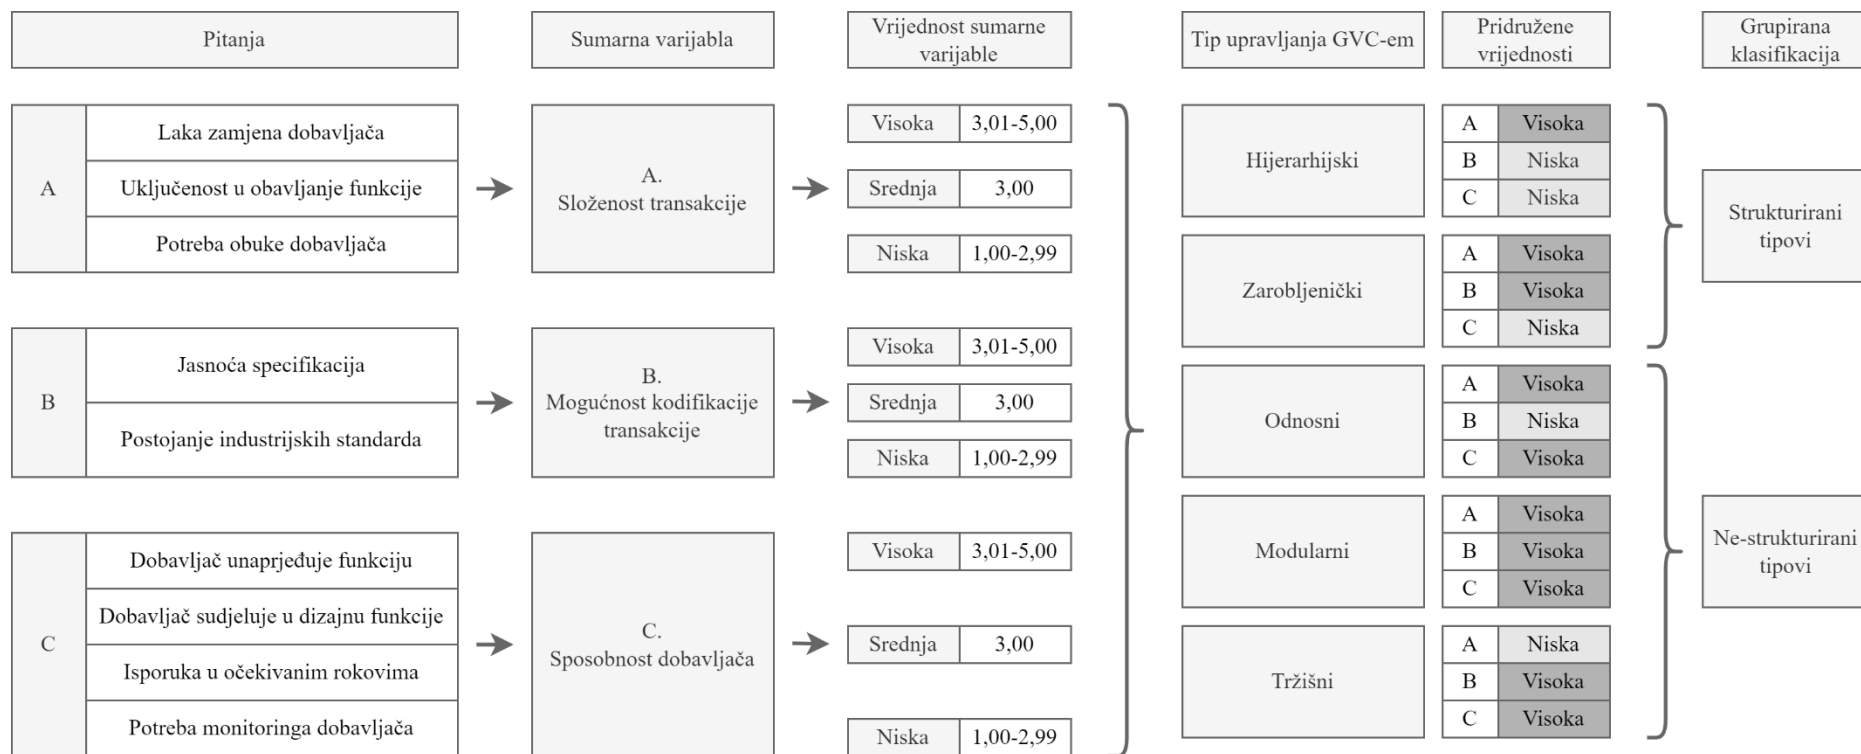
Pitanja

Sumarna varijabla

Vrijednost sumarne varijable

Tip upravljanja GVC-em

Pridružene vrijednosti

Grupirana klasifikacija

A

Laka zamjena dobavljača

Uključenost u obavljanje funkcije

Potreba obuke dobavljača

A. Složenost transakcije

| Visoka | 3,01-5,00 |
|---|---|
| Srednja | 3,00 |
| Niska | 1,00-2,99 |

B

Jasnoća specifikacija

Postojanje industrijskih standarda

B. Mogućnost kodifikacije transakcije

| Visoka | 3,01-5,00 |
|---|---|
| Srednja | 3,00 |
| Niska | 1,00-2,99 |

C

Dobavljač unaprjeđuje funkciju

Dobavljač sudjeluje u dizajnu funkcije

Isporuka u očekivanim rokovima

Potreba monitoringa dobavljača

C. Sposobnost dobavljača

| Visoka | 3,01-5,00 |
|---|---|
| Srednja | 3,00 |
| Niska | 1,00-2,99 |

Hijerarhijski

| A | Visoka |
|---|---|
| B | Niska |
| C | Niska |

Zarobljenički

| A | Visoka |
|---|---|
| B | Visoka |
| C | Niska |

Odnosni

| A | Visoka |
|---|---|
| B | Niska |
| C | Visoka |

Modularni

| A | Visoka |
|---|---|
| B | Visoka |
| C | Visoka |

Tržišni

| A | Niska |
|---|---|
| B | Visoka |
| C | Visoka |

Strukturirani tipovi

Ne-strukturirani tipovi